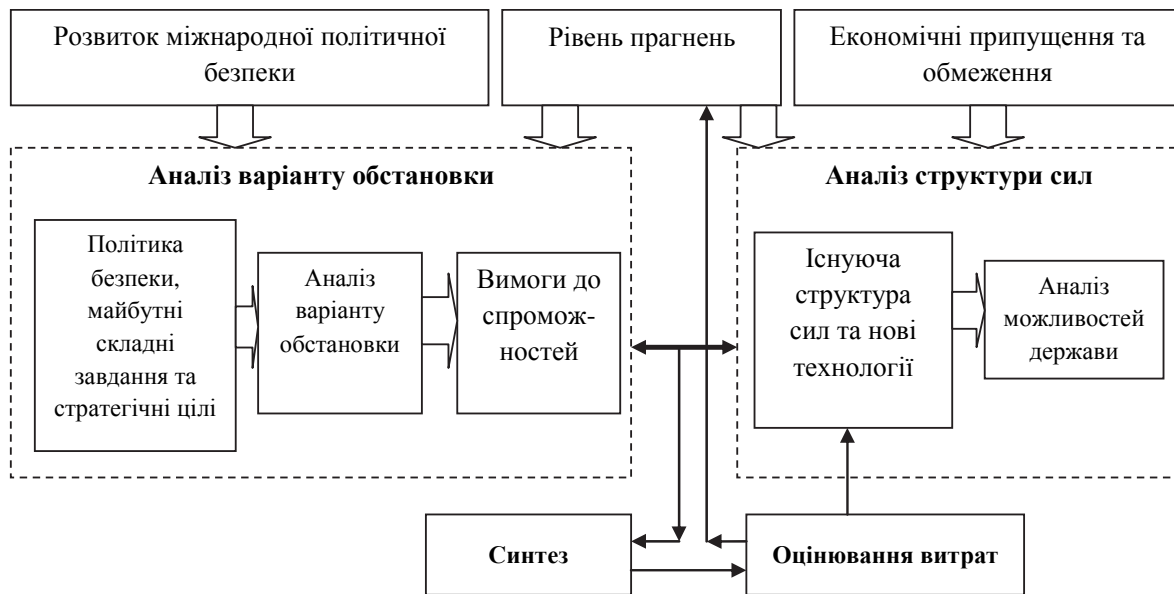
Розвиток міжнародної політичної безпеки

Рівень прагнень

Економічні припущення та обмеження

Аналіз варіанту обстановки

Політика безпеки, майбутні складні завдання та стратегічні цілі

Аналіз варіанту обстановки

Вимоги до спроможностей

Аналіз структури сил

Існуюча структура сил та нові технології

Аналіз можливостей держави

Синтез

Оцінювання витрат